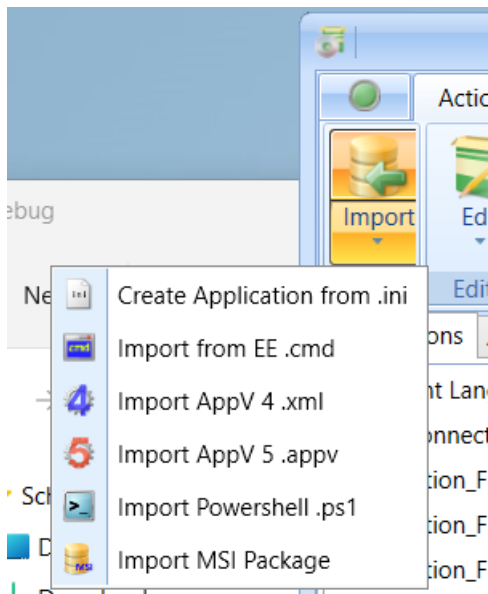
Actio

ebug

Import

Edi

Edit

Ne

Create Application from .ini

Import from EE .cmd

Import AppV 4 .xml

Import AppV 5 .appv

Import Powershell .ps1

Import MSI Package

ons

t Lan

onnect

tion_F

tion_F

tion_F

Sch

D

cmd

MSI